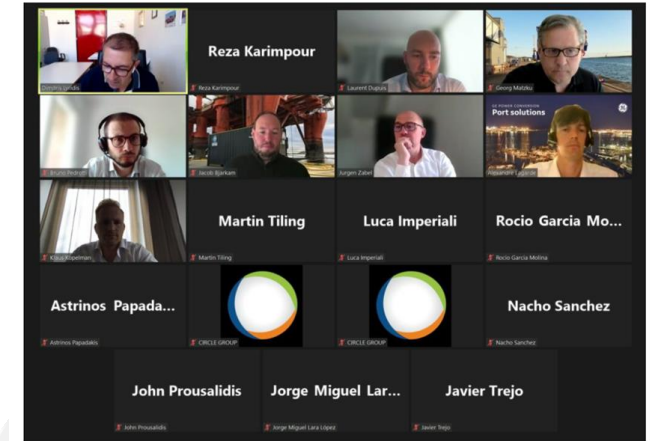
Dimitra Lendis

Reza Karimpour

Reza Karimpour

Laurent Dupuis

Georg Matzku

Bruno Pedroni

Jacob Bjerkam

Jurgen Zabel

GE POWER CONVERSION
Port solutions

Alexandre Lagarde

Klaus Klopeman

Martin Tiling

Martin Tiling

Luca Imperiali

Luca Imperiali

Rocio Garcia Mo...

Rocio Garcia Molina

Astrinos Papada...

Astrinos Papadakis

CIRCLE GROUP

CIRCLE GROUP

Nacho Sanchez

Nacho Sanchez

John Prousalidis

John Prousalidis

Jorge Miguel Lar...

Jorge Miguel Lara López

Javier Trejo

Javier Trejo